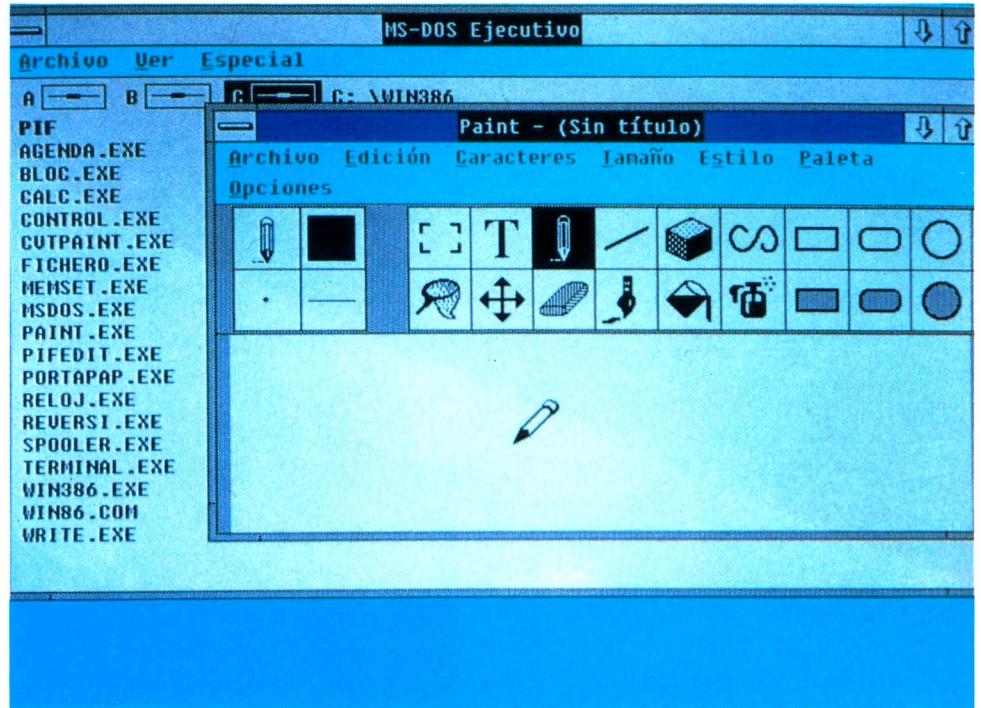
MS-DOS Ejecutivo

Archivo Ver Especial

A B C C: \WIN386

PIF
AGENDA.EXE
BLOC.EXE
CALC.EXE
CONTROL.EXE
CUTPAINT.EXE
FICHERO.EXE
MEMSET.EXE
MSDOS.EXE
PAINT.EXE
PIFEDIT.EXE
PORTAPAP.EXE
RELOJ.EXE
REVERSI.EXE
SPOOLER.EXE
TERMINAL.EXE
WIN386.EXE
WIN86.COM
WRITE.EXE

Paint - (Sin título)

Archivo Edición Caracteres Tamaño Estilo Paleta
Opciones

T